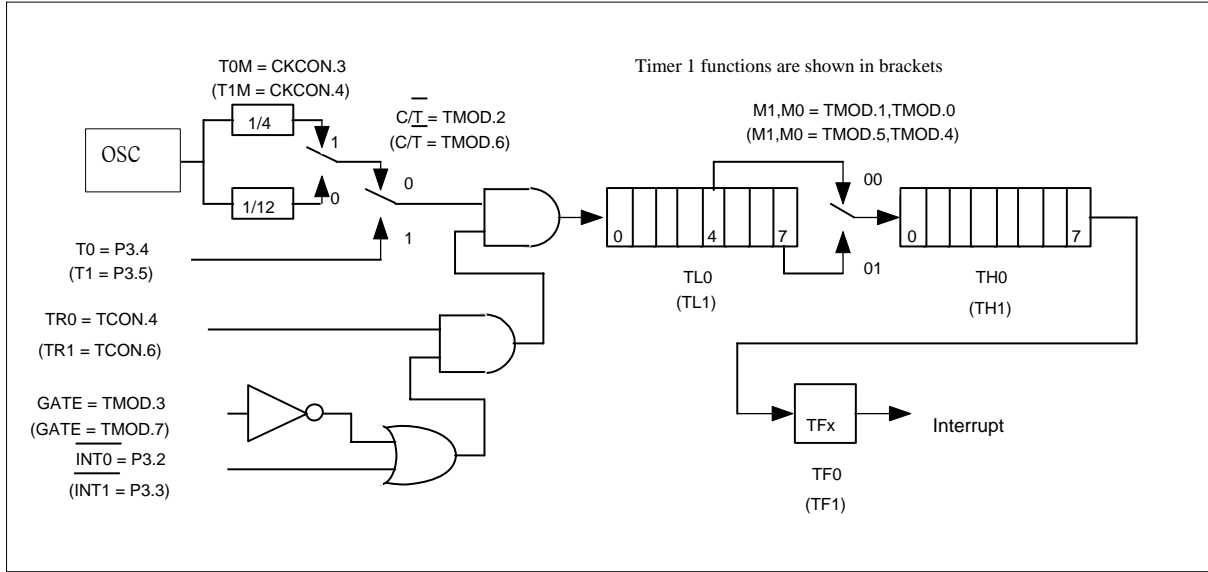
Timer 1 functions are shown in brackets

T0M = CKCON.3
(T1M = CKCON.4)

OSC

1/4

1/12

1

0

$C/\overline{T}$ = TMOD.2
(C/T = TMOD.6)

0

1

T0 = P3.4
(T1 = P3.5)

M1,M0 = TMOD.1,TMOD.0
(M1,M0 = TMOD.5,TMOD.4)

0 4 7

TL0
(TL1)

00

01

0 7

TH0
(TH1)

TR0 = TCON.4
(TR1 = TCON.6)

GATE = TMOD.3
(GATE = TMOD.7)

$\overline{INT0}$ = P3.2
(INT1 = P3.3)

TFx

Interrupt

TF0
(TF1)